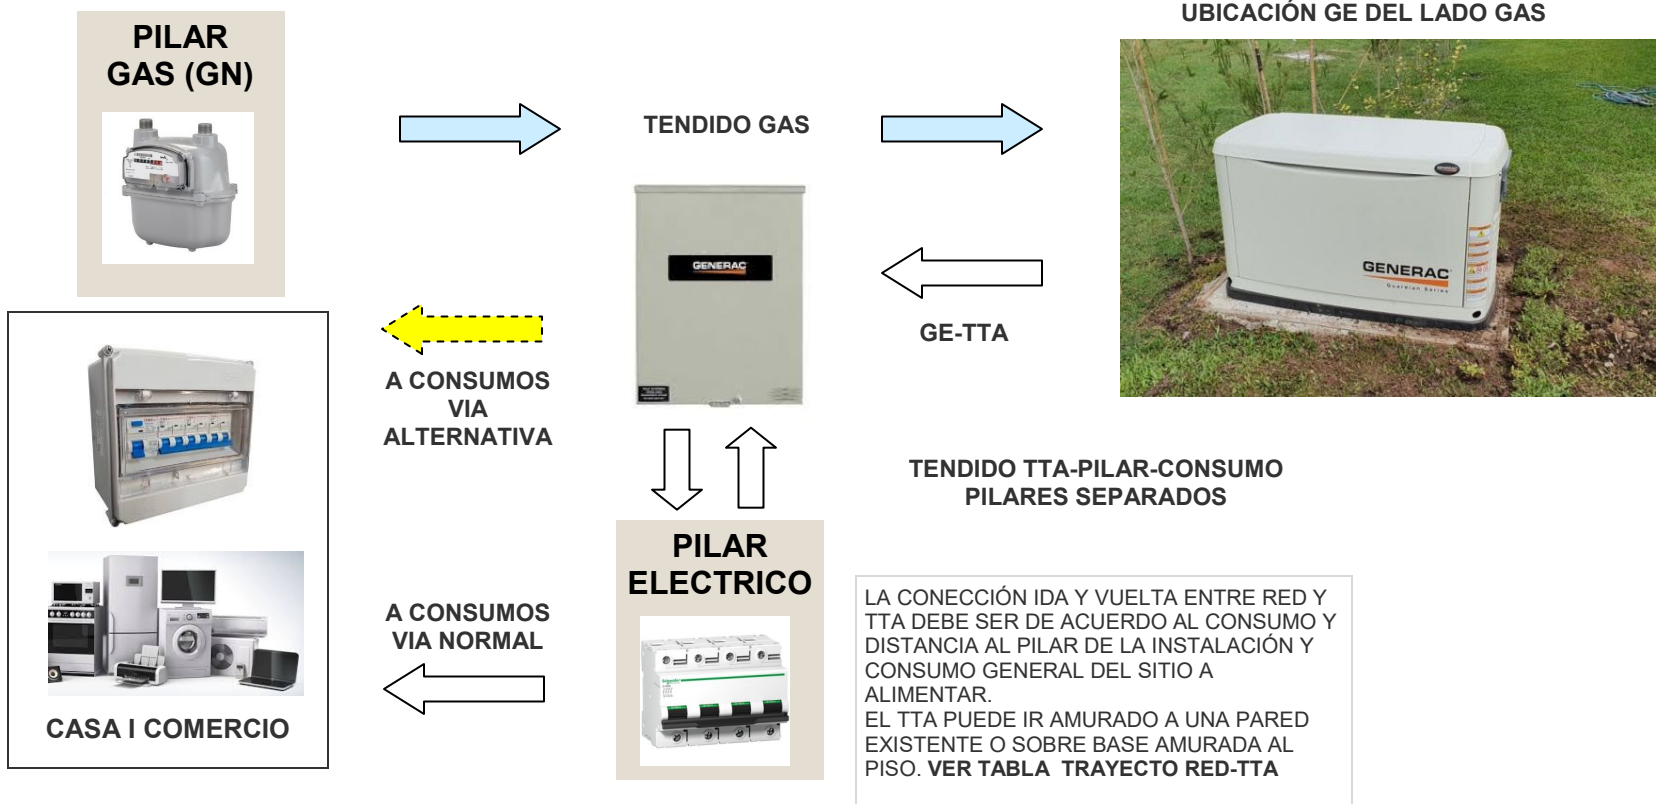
PILAR
GAS (GN)

TENDIDO GAS

UBICACIÓN GE DEL LADO GAS

GENERAC

GENERAC

GE-TTA

A CONSUMOS
VIA
ALTERNATIVA

TENDIDO TTA-PILAR-CONSUMO
PILARES SEPARADOS

PILAR
ELECTRICO

A CONSUMOS
VIA NORMAL

CASA I COMERCIO

LA CONECCIÓN IDA Y VUELTA ENTRE RED Y TTA DEBE SER DE ACUERDO AL CONSUMO Y DISTANCIA AL PILAR DE LA INSTALACIÓN Y CONSUMO GENERAL DEL SITIO A ALIMENTAR.
EL TTA PUEDE IR AMURADO A UNA PARED EXISTENTE O SOBRE BASE AMURADA AL PISO. VER TABLA TRAYECTO RED-TTA